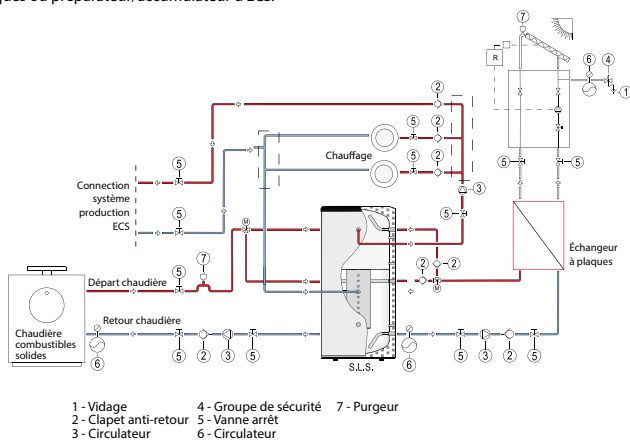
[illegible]

7

R

6

4

1

2

5

2

5

2

Chauffage

3

5

5

5

5

Connection système production ECS

5

M

7

2

2

M

Échangeur à plaques

Départ chaudière

5

Retour chaudière

Chaudière combustibles solides

6

5

2

3

5

S.L.S.

6

5

3

2

5

1 - Vidage
2 - Clapet anti-retour
3 - Circulateur
4 - Groupe de sécurité
5 - Vanne arrêt
6 - Circulateur
7 - Purgeur